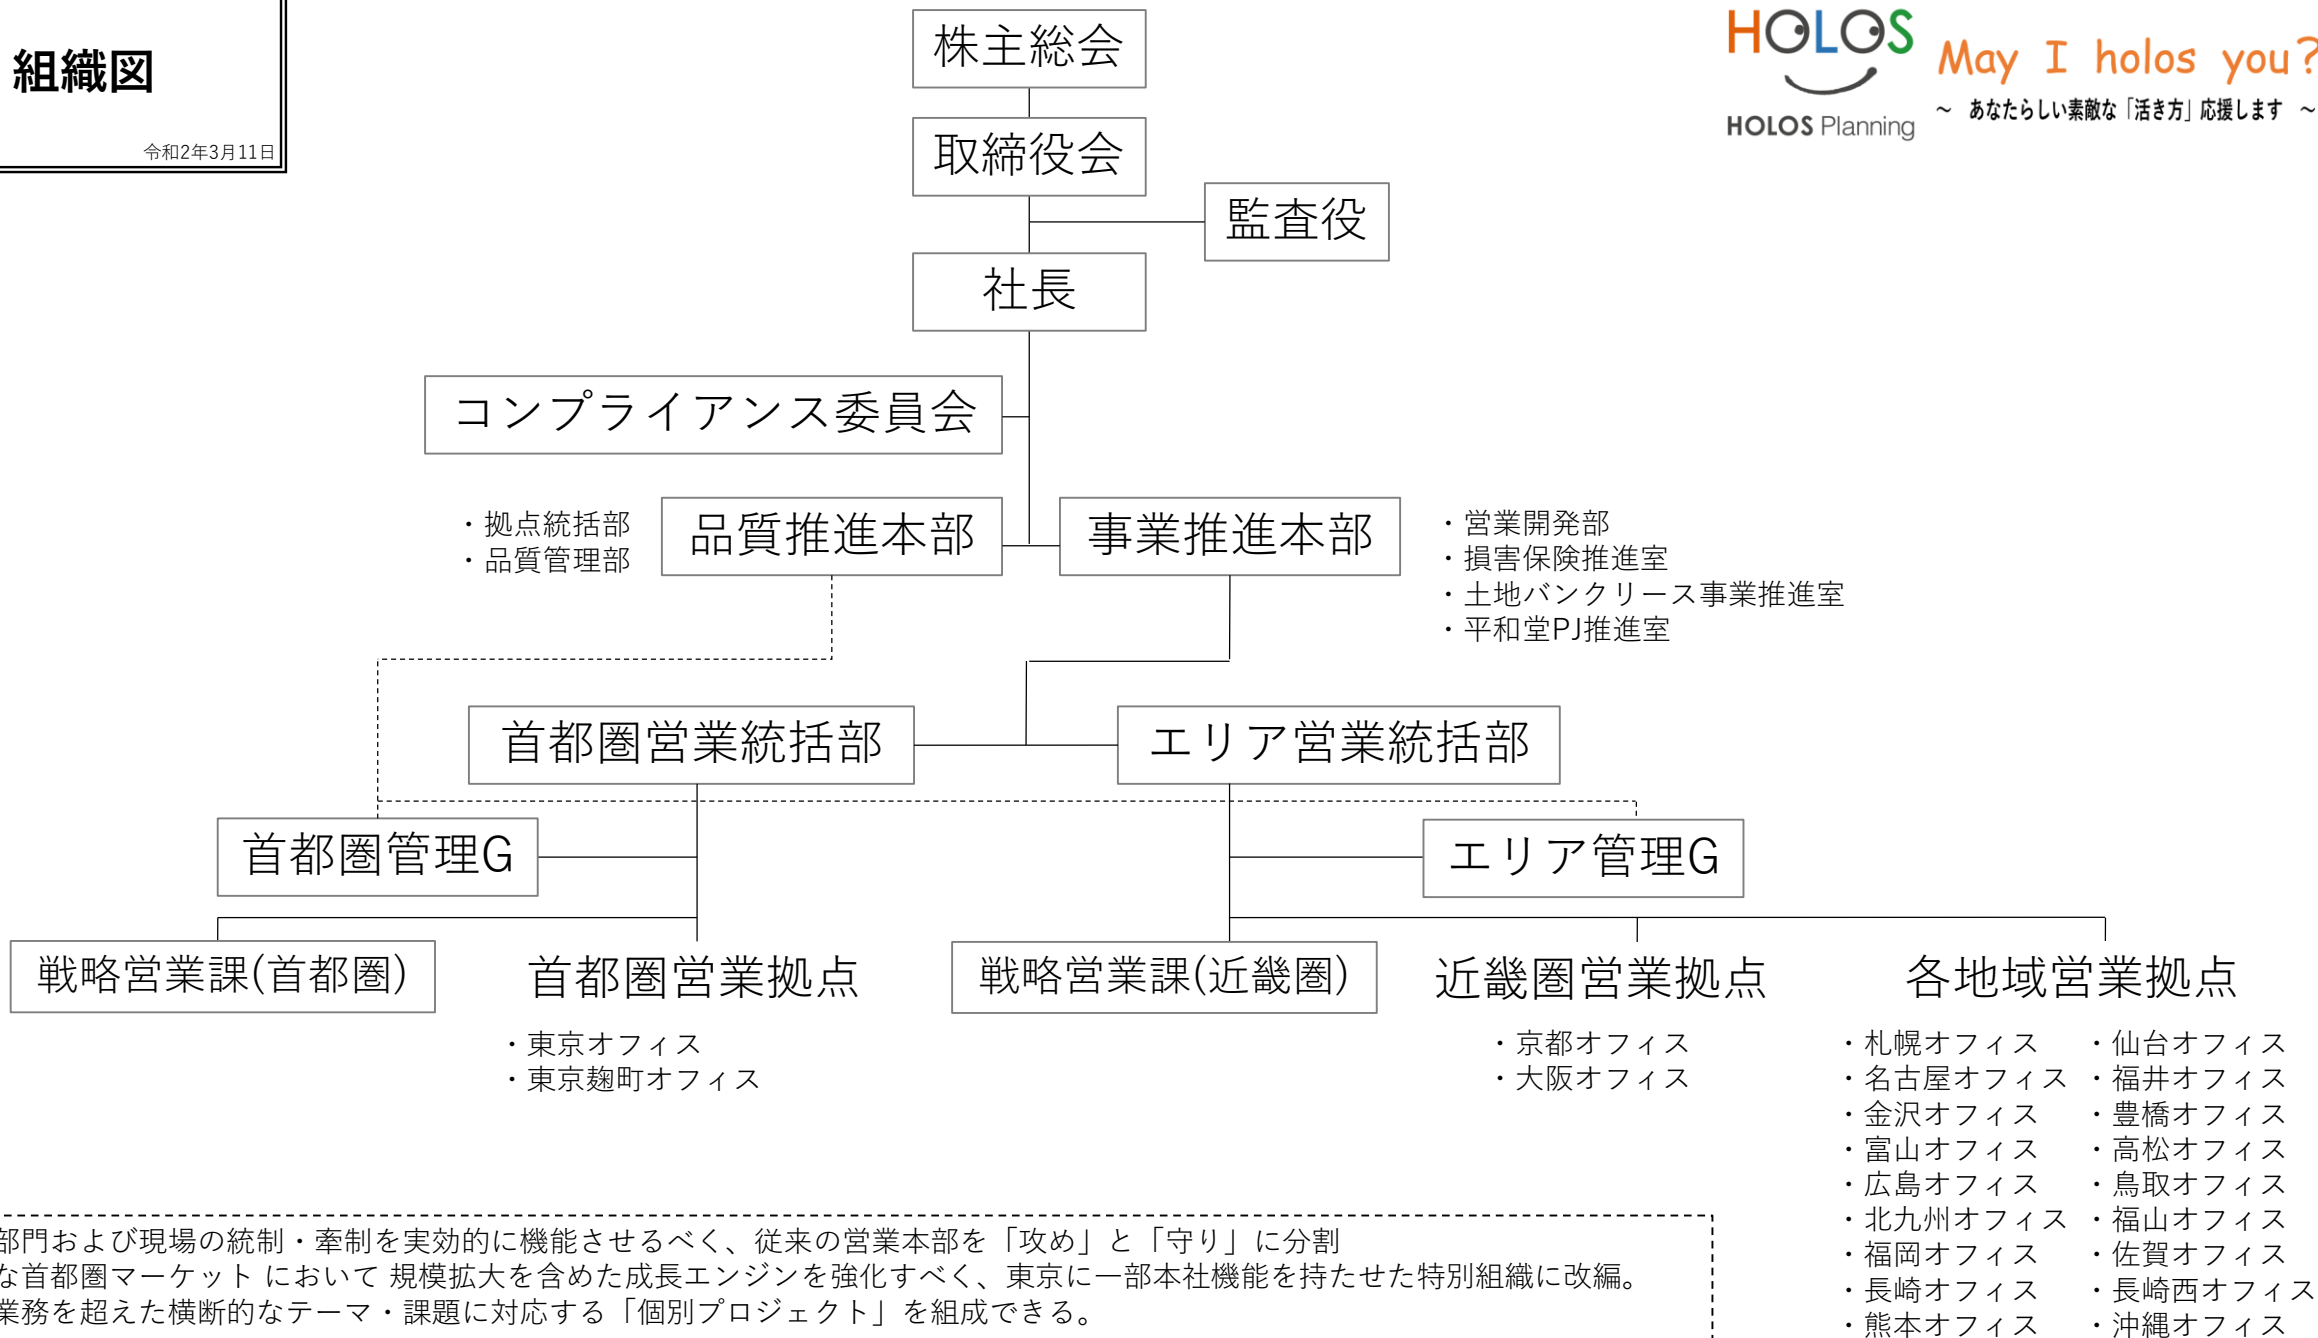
組織図

令和2年3月11日

株主総会

取締役会

監査役

社長

HOLOS

HOLOS Planning

May I holos you?

～ あなたらしい素敵な「活き方」応援します ～

コンプライアンス委員会

・拠点統括部
・品質管理部

品質推進本部

事業推進本部

・営業開発部
・損害保険推進室
・土地バンクリース事業推進室
・平和堂PJ推進室

首都圏営業統括部

エリア営業統括部

首都圏管理G

エリア管理G

戦略営業課(首都圏)

首都圏営業拠点

・東京オフィス
・東京麹町オフィス

戦略営業課(近畿圏)

近畿圏営業拠点

・京都オフィス
・大阪オフィス

各地域営業拠点

・札幌オフィス
・名古屋オフィス
・金沢オフィス
・富山オフィス
・広島オフィス
・北九州オフィス
・福岡オフィス
・長崎オフィス
・熊本オフィス

・仙台オフィス
・福井オフィス
・豊橋オフィス
・高松オフィス
・鳥取オフィス
・福山オフィス
・佐賀オフィス
・長崎西オフィス
・沖縄オフィス

部門および現場の統制・牽制を実効的に機能させるべく、従来の営業本部を「攻め」と「守り」に分割
な首都圏マーケット において 規模拡大を含めた成長エンジンを強化すべく、東京に一部本社機能を持たせた特別組織に改編。
業務を超えた横断的なテーマ・課題に対応する「個別プロジェクト」を組成できる。